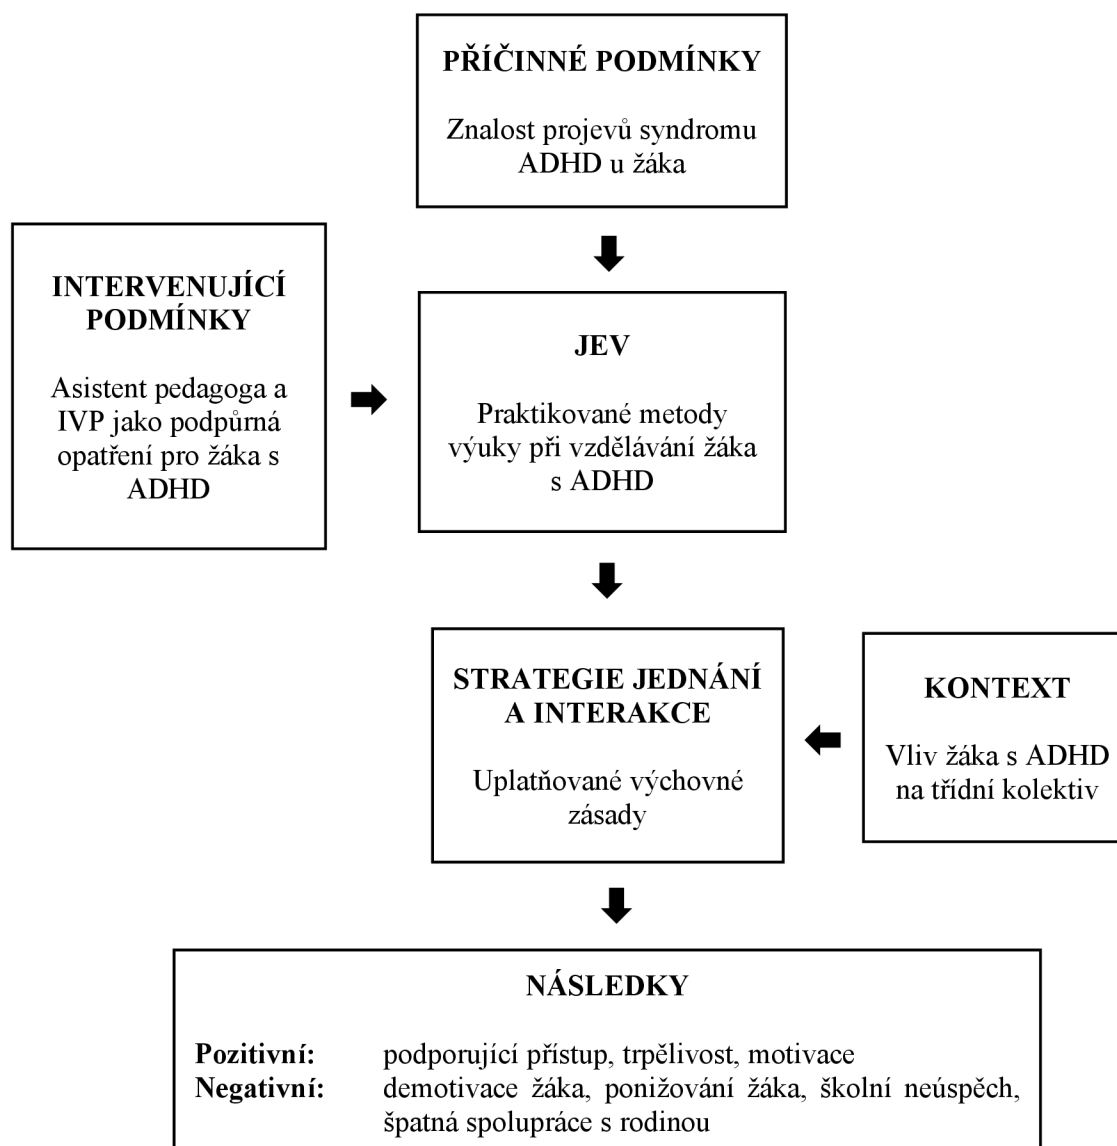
PŘÍČINNÉ PODMÍNKY

Znalost projevů syndromu ADHD u žáka

INTERVENUJÍCÍ PODMÍNKY

Asistent pedagoga a IVP jako podpůrná opatření pro žáka s ADHD

JEV

Praktikované metody výuky při vzdělávání žáka s ADHD

STRATEGIE JEDNÁNÍ A INTERAKCE

Uplatňované výchovné zásady

KONTEXT

Vliv žáka s ADHD na třídní kolektiv

NÁSLEDKY

Pozitivní: podporující přístup, trpělivost, motivace
Negativní: demotivace žáka, ponižování žáka, školní neúspěch, špatná spolupráce s rodinou